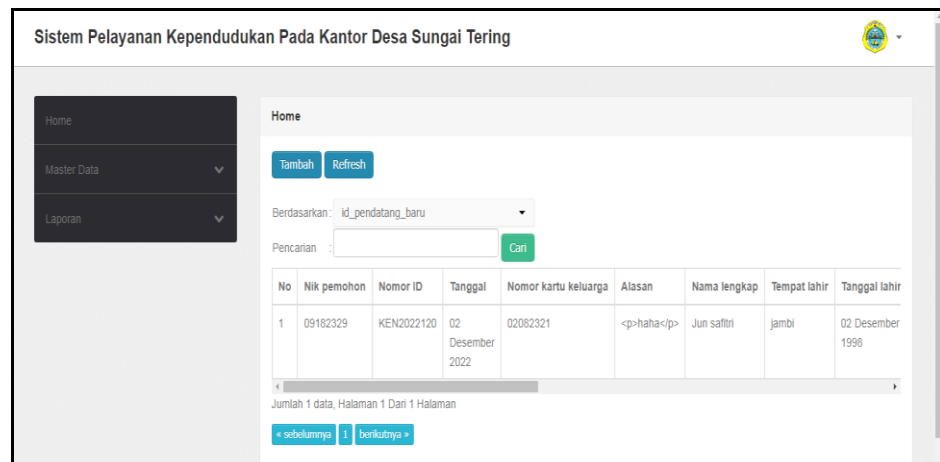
Sistem Pelayanan Kependudukan Pada Kantor Desa Sungai Tering

Home

Master Data

Laporan

Home

Tambah Refresh

Berdasarkan : id_pendatang_baru

Pencarian :

Cari

| No | Nik pemohon | Nomor ID | Tanggal | Nomor kartu keluarga | Alasan | Nama lengkap | Tempat lahir | Tanggal lahir |
|---|---|---|---|---|---|---|---|---|
| 1 | 09182329 | KEN2022120 | 02 Desember 2022 | 02082321 | <p>haha</p> | Jun safitri | jambi | 02 Desember 1998 |

Jumlah 1 data, Halaman 1 Dari 1 Halaman

« sebelumnya 1 berikutnya »